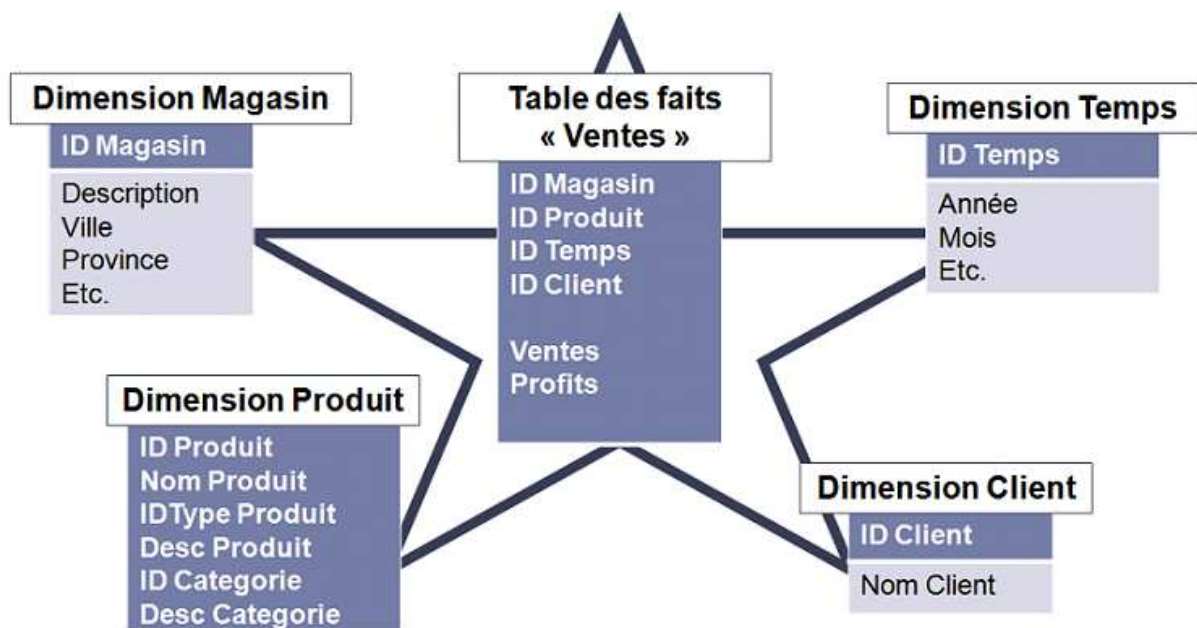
Dimension Magasin

ID Magasin

Description
Ville
Province
Etc.

Table des faits « Ventes »

ID Magasin
ID Produit
ID Temps
ID Client

Ventes
Profits

Dimension Temps

ID Temps

Année
Mois
Etc.

Dimension Produit

ID Produit
Nom Produit
IDType Produit
Desc Produit
ID Categorie
Desc Categorie

Dimension Client

ID Client

Nom Client